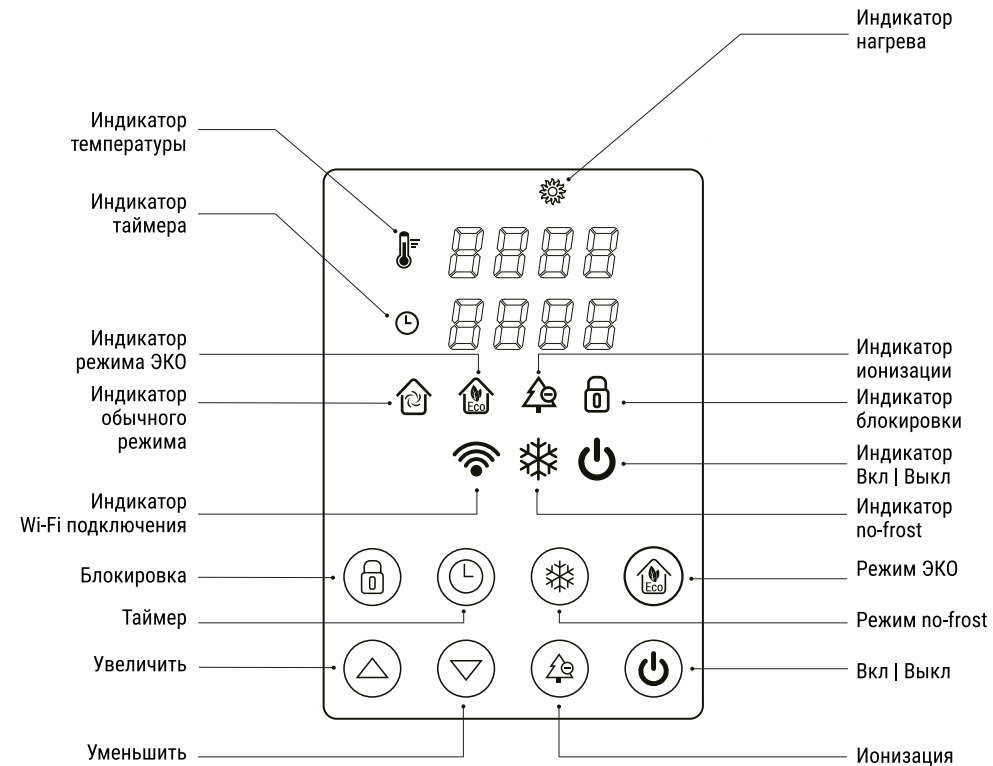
Индикатор нагрева

Индикатор температуры

Индикатор таймера

Индикатор режима ЭКО

Индикатор ионизации

Индикатор обычного режима

Eco

Индикатор блокировки

Индикатор Вкл | Выкл

Индикатор Wi-Fi подключения

Индикатор no-frost

Блокировка

Режим ЭКО

Eco

Таймер

Режим no-frost

Увеличить

Вкл | Выкл

Уменьшить

Ионизация